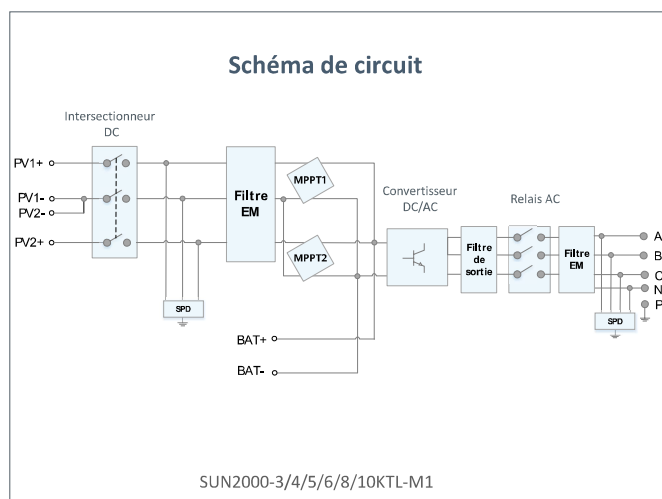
Schéma de circuit

Intersectionneur DC

PV1+
PV1-
PV2-
PV2+

SPD

Filtre EM

MPPT1

MPPT2

BAT+
BAT-

Convertisseur DC/AC

Filtre de sortie

Relais AC

Filtre EM

SPD

A
B
C
N
P

SUN2000-3/4/5/6/8/10KTL-M1